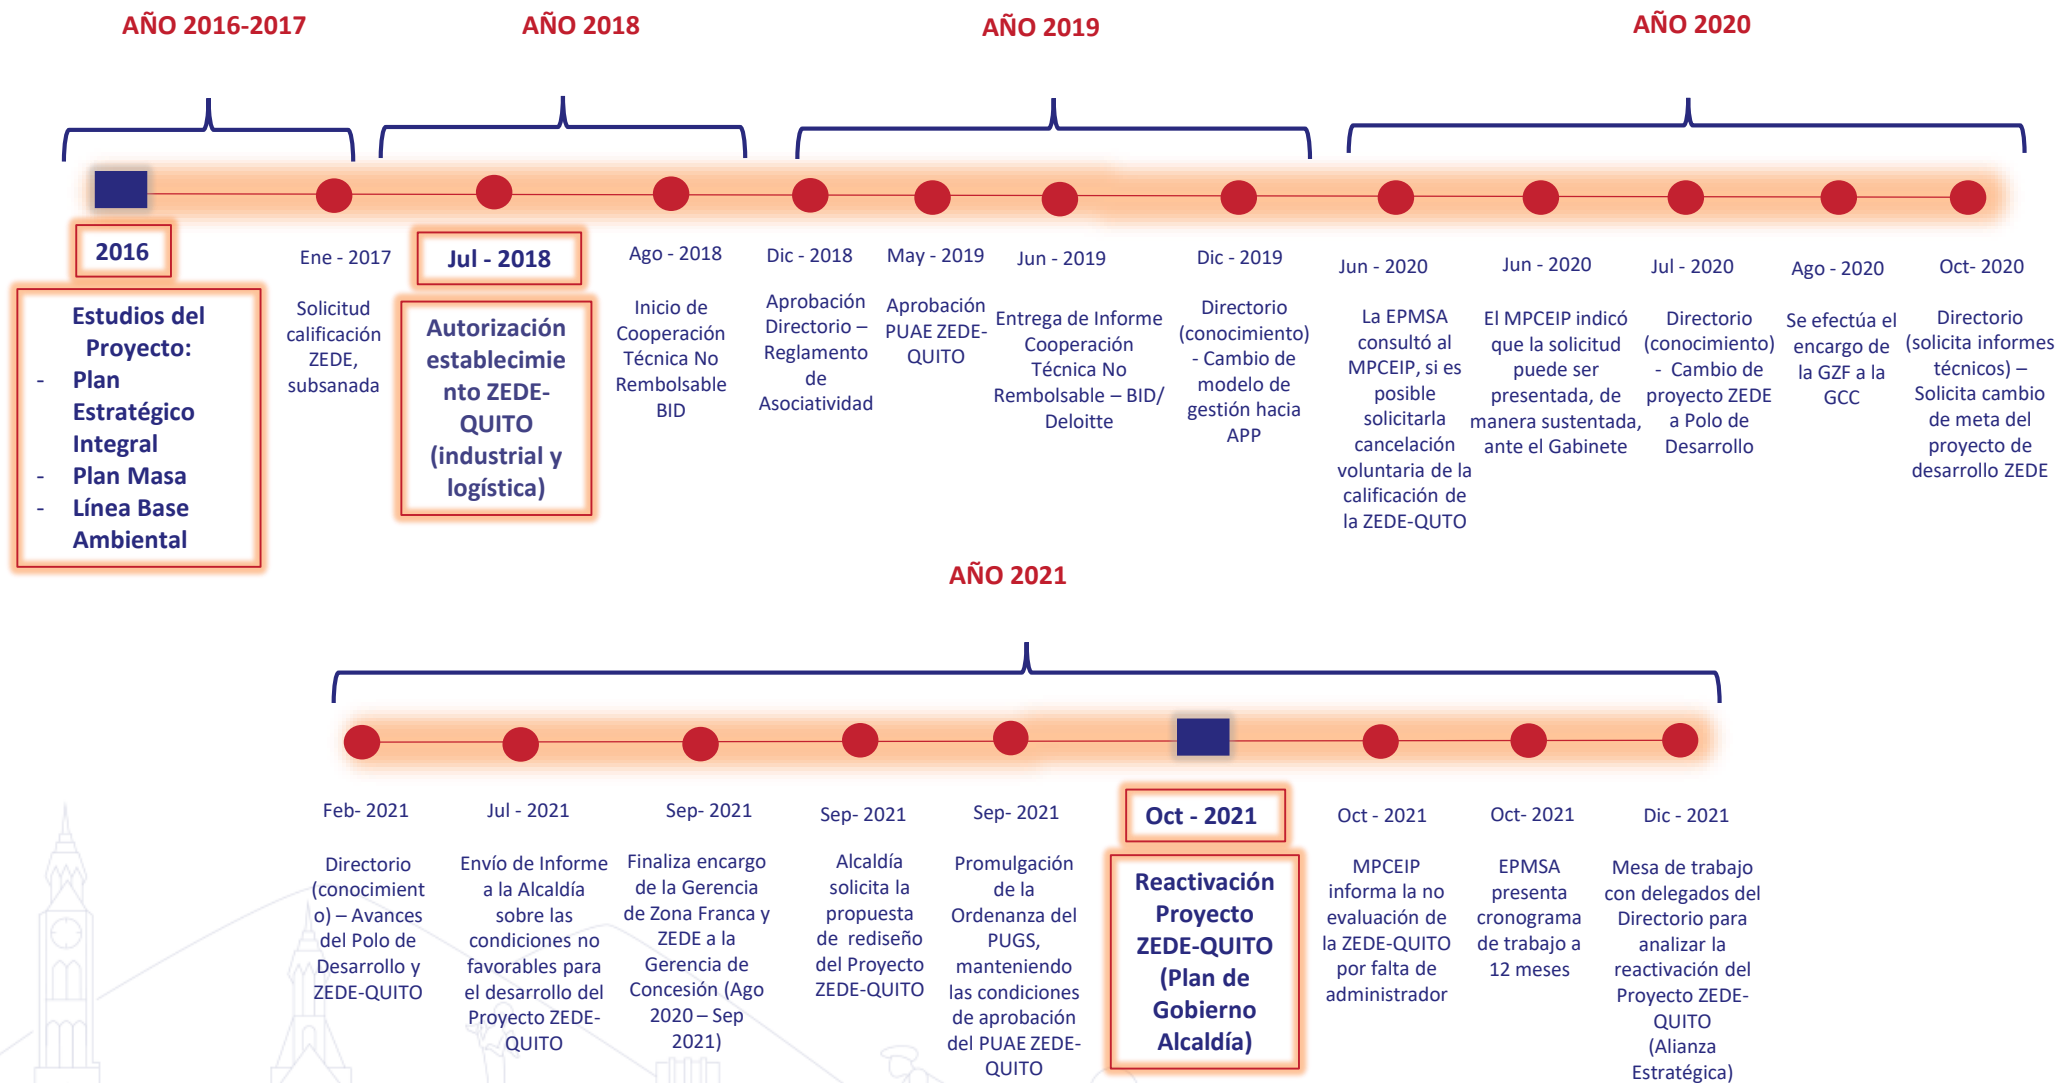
AÑO 2016-2017

AÑO 2018

AÑO 2019

AÑO 2020

2016

Estudios del Proyecto:
- Plan Estratégico Integral
- Plan Masa
- Línea Base Ambiental

Ene - 2017

Solicitud calificación ZEDE, subsanada

Jul - 2018

Autorización establecimiento ZEDE-QUITO (industrial y logística)

Ago - 2018

Inicio de Cooperación Técnica No Rembolsable BID

Dic - 2018

Aprobación Directorio – Reglamento de Asociatividad

May - 2019

Aprobación PUAE ZEDE-QUITO

Jun - 2019

Entrega de Informe Cooperación Técnica No Rembolsable – BID/ Deloitte

Dic - 2019

Directorio (conocimiento) - Cambio de modelo de gestión hacia APP

Jun - 2020

La EPMSA consultó al MPCEIP, si es posible solicitarla cancelación voluntaria de la calificación de la ZEDE-QUTO

Jun - 2020

El MPCEIP indicó que la solicitud puede ser presentada, de manera sustentada, ante el Gabinete

Jul - 2020

Directorio (conocimiento) - Cambio de proyecto ZEDE a Polo de Desarrollo

Ago - 2020

Se efectúa el encargo de la GZF a la GCC

Oct- 2020

Directorio (solicita informes técnicos) – Solicita cambio de meta del proyecto de desarrollo ZEDE

AÑO 2021

Feb- 2021

Directorio (conocimiento) – Avances del Polo de Desarrollo y ZEDE-QUITO

Jul - 2021

Envío de Informe a la Alcaldía sobre las condiciones no favorables para el desarrollo del Proyecto ZEDE-QUITO

Sep- 2021

Finaliza encargo de la Gerencia de Zona Franca y ZEDE a la Gerencia de Concesión (Ago 2020 – Sep 2021)

Sep- 2021

Alcaldía solicita la propuesta de rediseño del Proyecto ZEDE-QUITO

Sep- 2021

Promulgación de la Ordenanza del PUGS, manteniendo las condiciones de aprobación del PUAE ZEDE-QUITO

Oct - 2021

Reactivación Proyecto ZEDE-QUITO (Plan de Gobierno Alcaldía)

Oct - 2021

MPCEIP informa la no evaluación de la ZEDE-QUITO por falta de administrador

Oct- 2021

EPMSA presenta cronograma de trabajo a 12 meses

Dic - 2021

Mesa de trabajo con delegados del Directorio para analizar la reactivación del Proyecto ZEDE-QUITO (Alianza Estratégica)